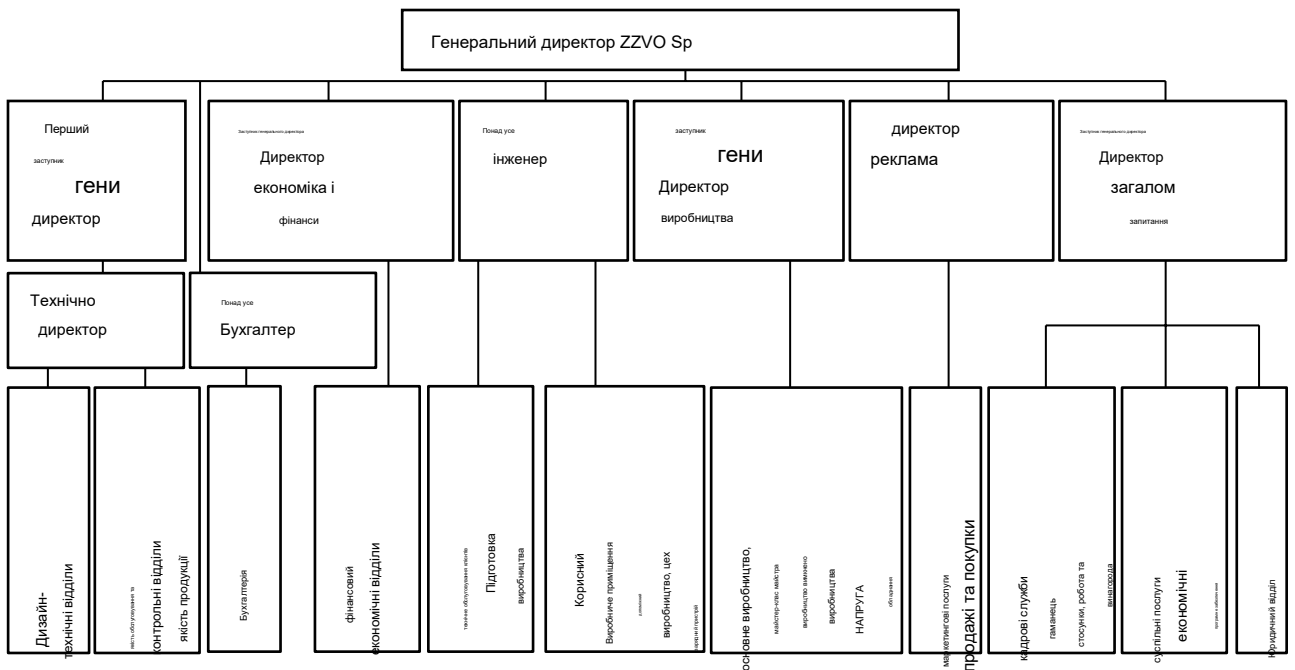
Генеральний директор ZZVO Sp

Перший
заступник
гени
директор

Заступник генерального директора
Директор
економіка і
фінанси

Понад усе
інженер

заступник
гени
Директор
виробництва

директор
реклама

Заступник генерального директора
Директор
загалом
запитання

Технічно
директор

Понад усе
Бухгалтер

Дизайн-технічні відділи

якість обслуговування та
контрольні відділи
якість продукції

Бухгалтерія

фінансовий
економічні відділи

технічне обслуговування об'єктів
Підготовка
виробництва

Корисний
Виробничі приміщення
допоміжні
виробництво, цех
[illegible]

основне виробництво,
майстер-клас майстра
виробництво вимкнено
виробництва
НАПРУГА
обладнання

маркетингові послуги
продажі та покупки

кадрові служби
гаманець
стосунки, робота та
винагорода

суспільні послуги
економічні
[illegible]

Юридичний відділ